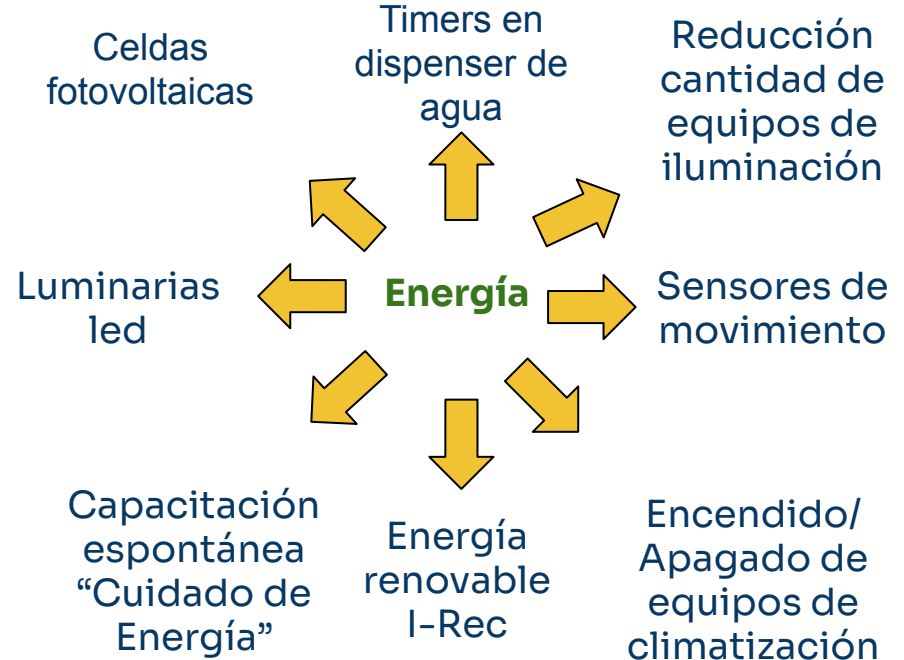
Energía

Timers en dispenser de agua

Reducción cantidad de equipos de iluminación

Sensores de movimiento

Encendido/ Apagado de equipos de climatización

Energía renovable I-Rec

Capacitación espontánea “Cuidado de Energía”

Luminarias led

Celdas fotovoltaicas